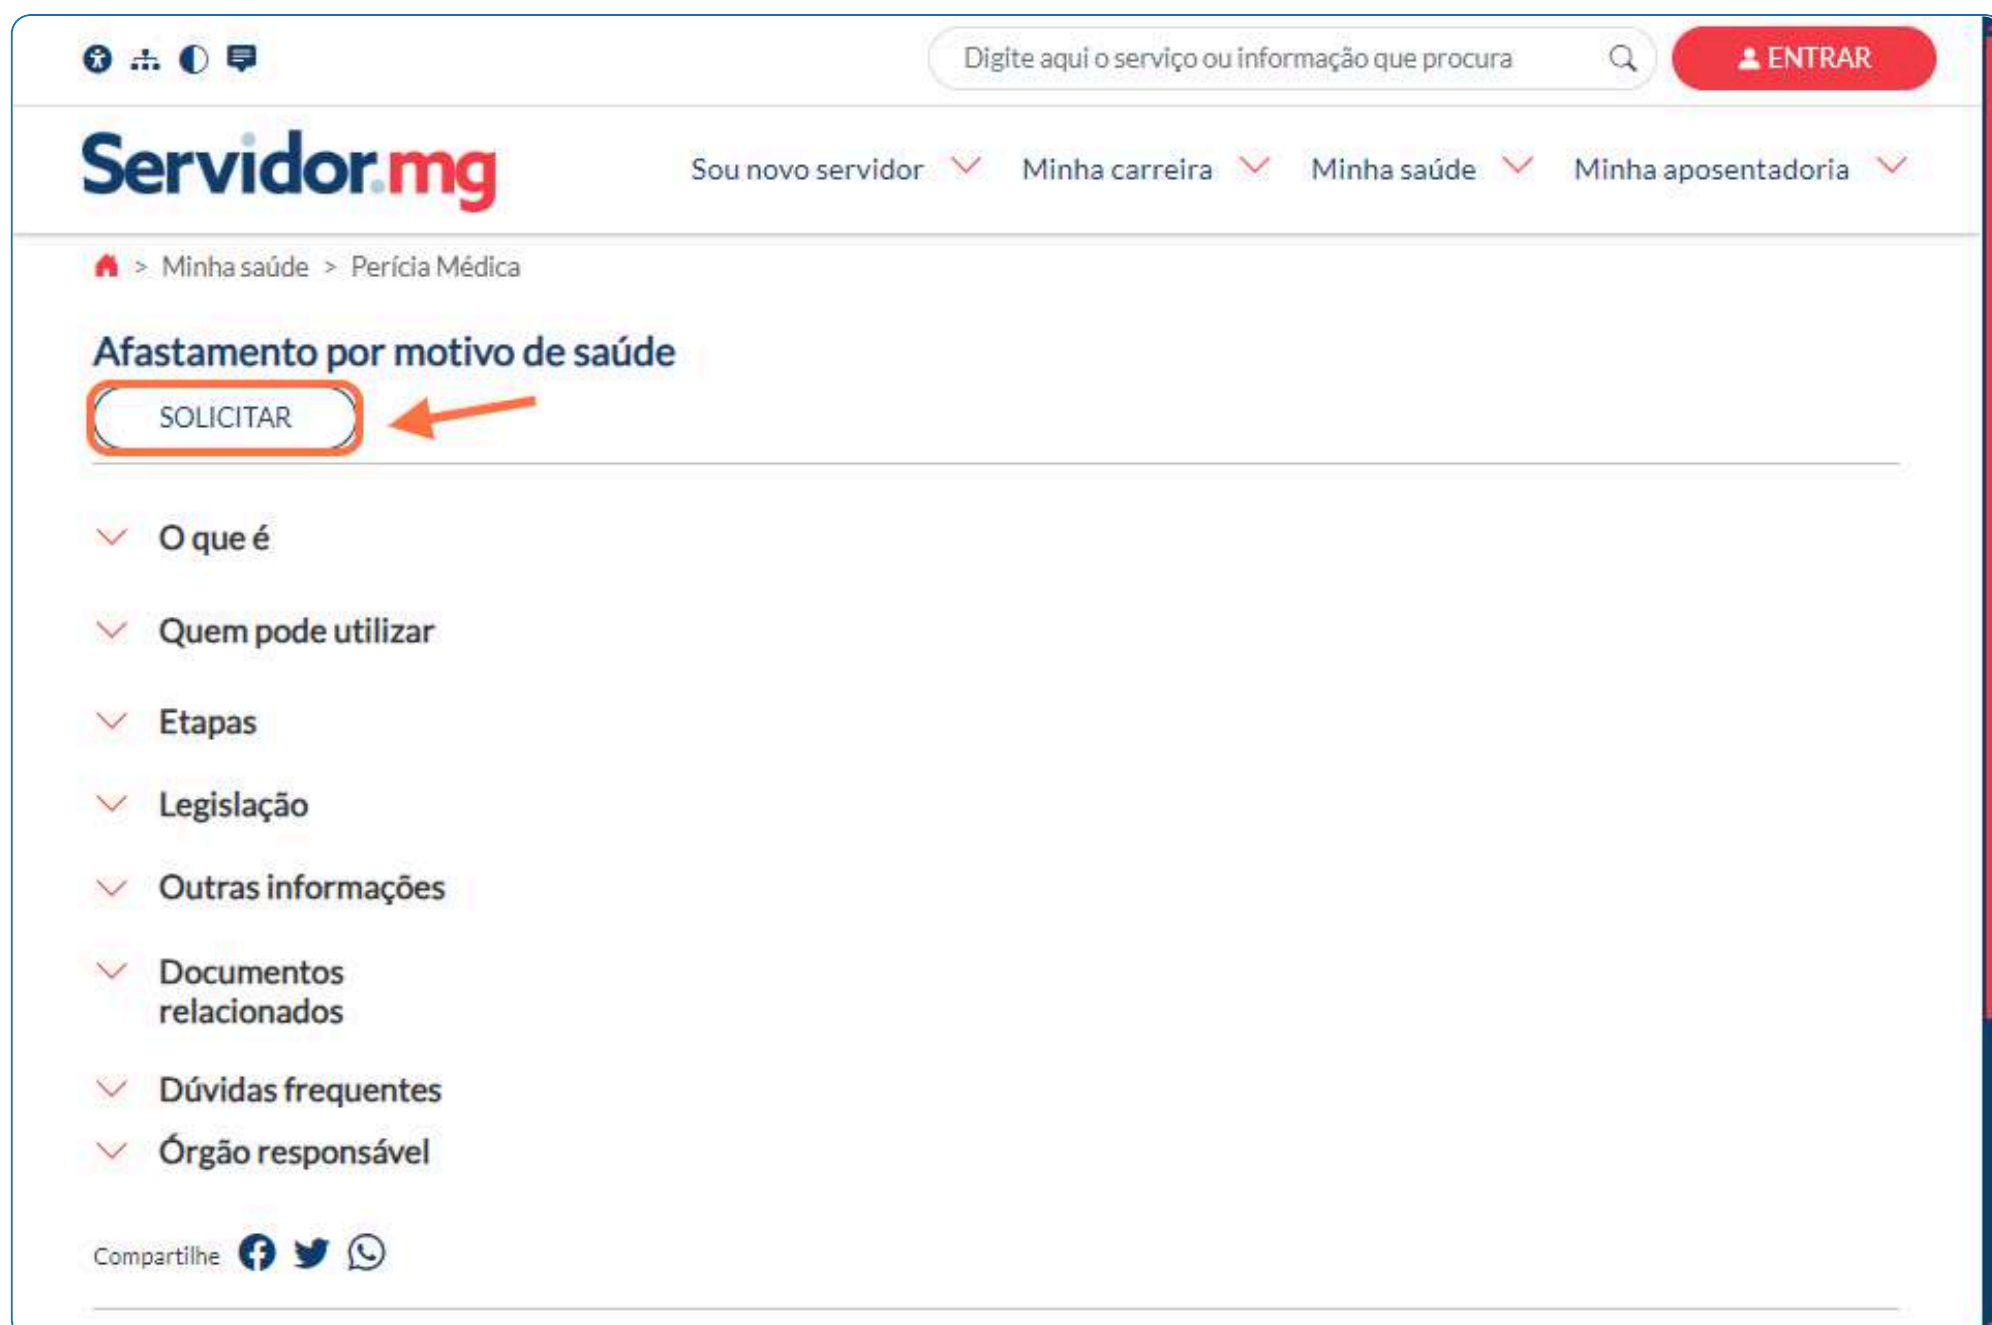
Digite aqui o serviço ou informação que procura

ENTRAR

Servidor.mg

Sou novo servidor

Minha carreira

Minha saúde

Minha aposentadoria

> Minha saúde > Perícia Médica

Afastamento por motivo de saúde

SOLICITAR

O que é

Quem pode utilizar

Etapas

Legislação

Outras informações

Documentos relacionados

Dúvidas frequentes

Órgão responsável

Compartilhe